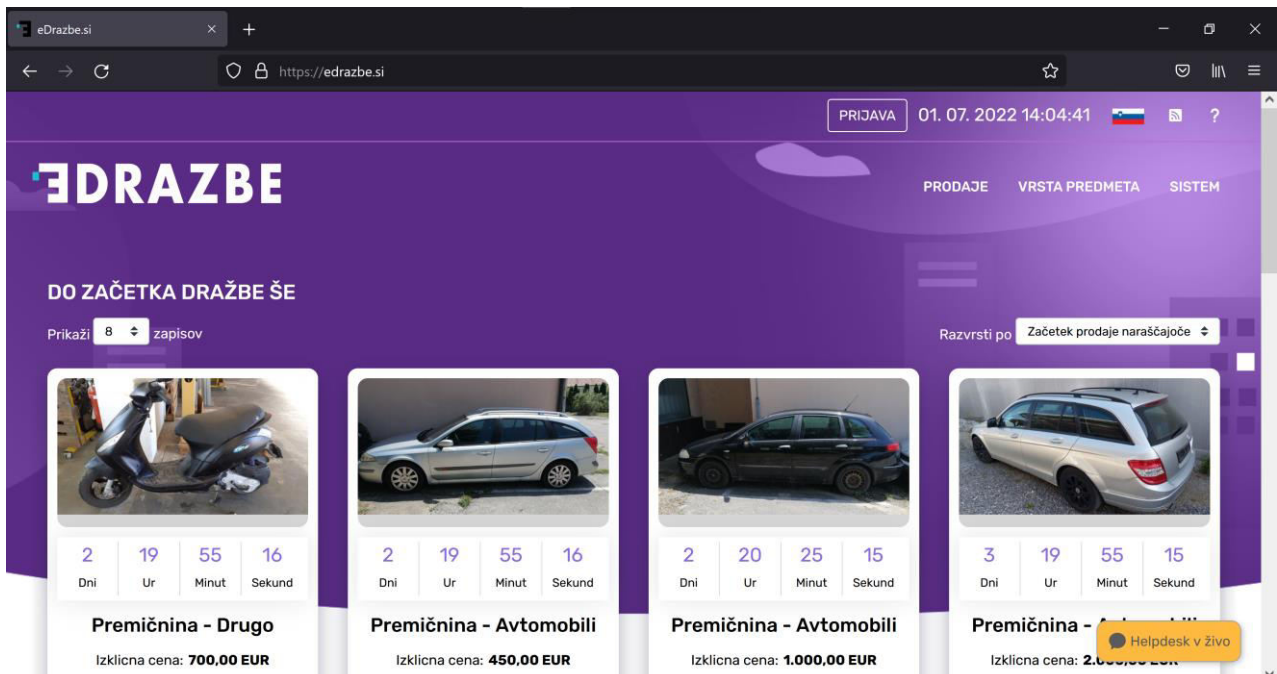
eDrazbe.si

https://edrazbe.si

PRIJAVA 01. 07. 2022 14:04:41 ?

EDRAZBE

PRODAJE VRSTA PREDMETA SISTEM

DO ZAČETKA DRAŽBE ŠE

Prikaži 8 zapisov

Razvrsti po Začetek prodaje naraščajoče

| 2 | 19 | 55 | 16 |
|---|---|---|---|
| Dni | Ur | Minut | Sekund |

Premičnina - Drugo

Izklicna cena: **700,00 EUR**

| 2 | 19 | 55 | 16 |
|---|---|---|---|
| Dni | Ur | Minut | Sekund |

Premičnina - Avtomobili

Izklicna cena: **450,00 EUR**

| 2 | 20 | 25 | 15 |
|---|---|---|---|
| Dni | Ur | Minut | Sekund |

Premičnina - Avtomobili

Izklicna cena: **1.000,00 EUR**

| 3 | 19 | 55 | 15 |
|---|---|---|---|
| Dni | Ur | Minut | Sekund |

Premičnina - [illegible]

Izklicna cena: **2.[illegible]**

Helpdesk v živo